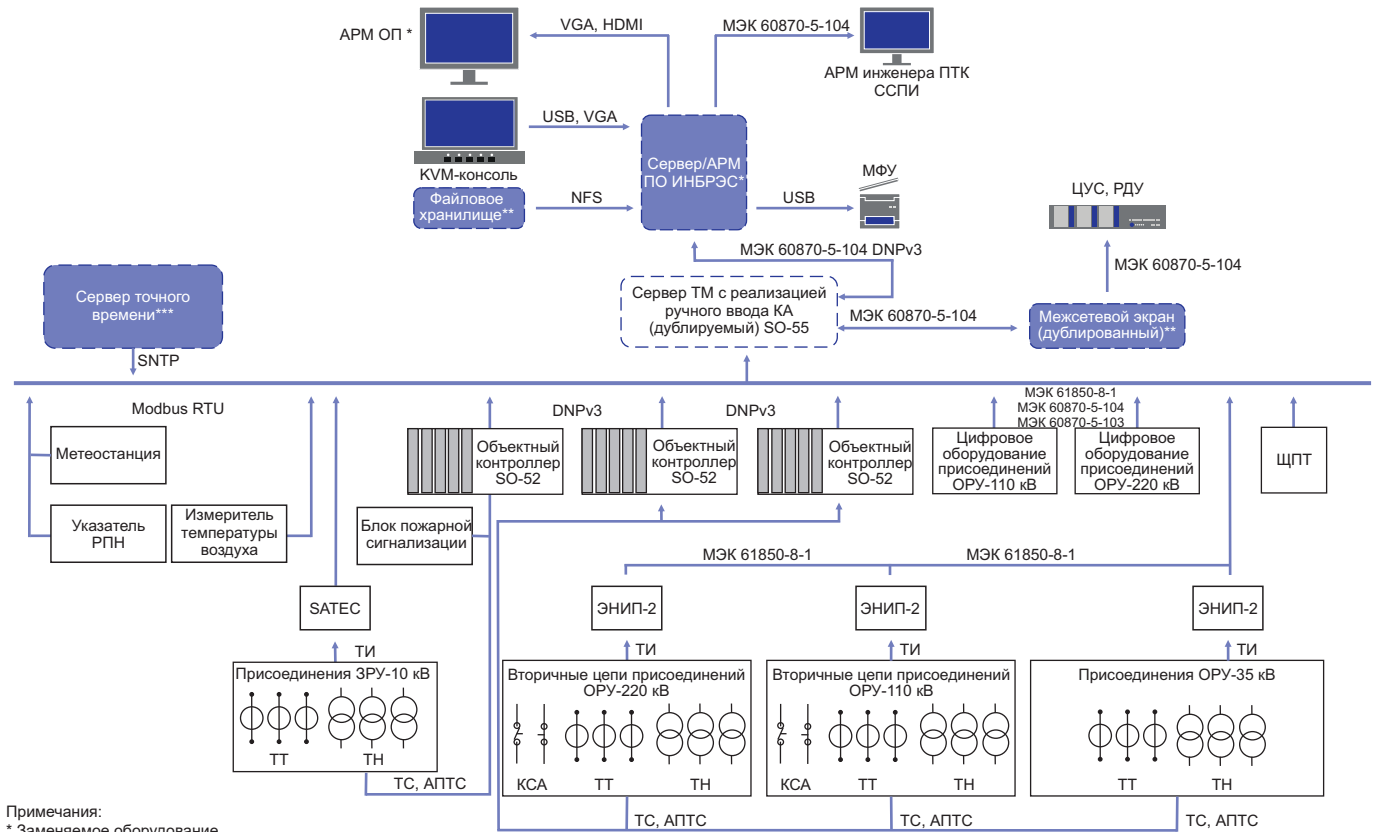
АРМ ОП *
VGA, HDMI
МЭК 60870-5-104
АРМ инженера ПТК ССПИ
USB, VGA
KVM-консоль
Сервер/АРМ ПО ИНБРЭС*
МФУ
Файловое хранилище**
NFS
USB
ЦУС, РДУ
МЭК 60870-5-104 DNPv3
МЭК 60870-5-104
Сервер точного времени***
Сервер ТМ с реализацией ручного ввода КА (дублируемый) SO-55
МЭК 60870-5-104
Межсетевой экран (дублированный)**
SNTP
Modbus RTU
DNPv3
DNPv3
МЭК 61850-8-1
МЭК 60870-5-104
МЭК 60870-5-103
Метеостанция
Объектный контроллер SO-52
Объектный контроллер SO-52
Объектный контроллер SO-52
Цифровое оборудование присоединений ОРУ-110 кВ
Цифровое оборудование присоединений ОРУ-220 кВ
ЩПТ
Указатель РПН
Измеритель температуры воздуха
Блок пожарной сигнализации
МЭК 61850-8-1
МЭК 61850-8-1
SATEC
ЭНИП-2
ЭНИП-2
ЭНИП-2
ТИ
ТИ
ТИ
ТИ
Присоединения ЗРУ-10 кВ
Вторичные цепи присоединений ОРУ-220 кВ
Вторичные цепи присоединений ОРУ-110 кВ
Присоединения ОРУ-35 кВ
ТТ
ТН
КСА
ТТ
ТН
КСА
ТТ
ТН
ТТ
ТН
ТС, АПТС
ТС, АПТС
ТС, АПТС
ТС, АПТС
Примечания:
* Заменяемое оборудование